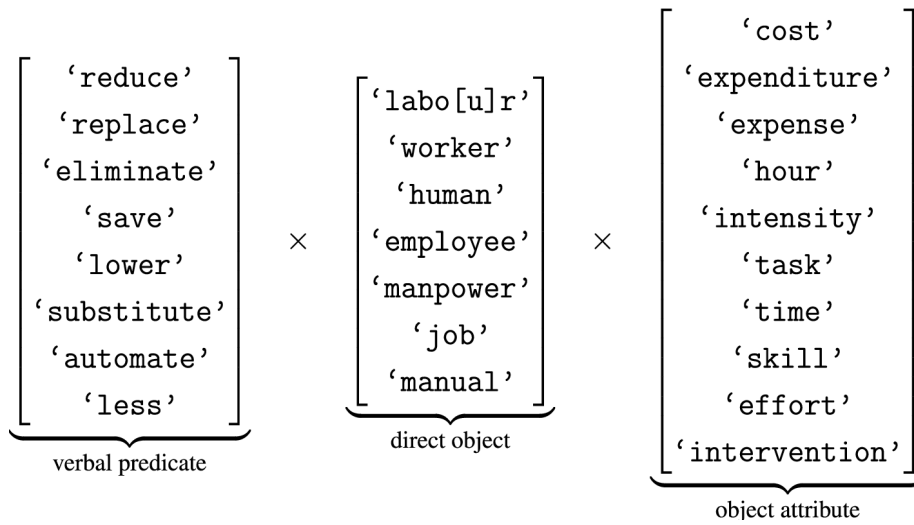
$\underbrace{\begin{bmatrix} \text{`reduce'} \\ \text{`replace'} \\ \text{`eliminate'} \\ \text{`save'} \\ \text{`lower'} \\ \text{`substitute'} \\ \text{`automate'} \\ \text{`less'} \end{bmatrix}}_{\text{verbal predicate}} \times \underbrace{\begin{bmatrix} \text{`labo[u]r'} \\ \text{`worker'} \\ \text{`human'} \\ \text{`employee'} \\ \text{`manpower'} \\ \text{`job'} \\ \text{`manual'} \end{bmatrix}}_{\text{direct object}} \times \underbrace{\begin{bmatrix} \text{`cost'} \\ \text{`expenditure'} \\ \text{`expense'} \\ \text{`hour'} \\ \text{`intensity'} \\ \text{`task'} \\ \text{`time'} \\ \text{`skill'} \\ \text{`effort'} \\ \text{`intervention'} \end{bmatrix}}_{\text{object attribute}}$